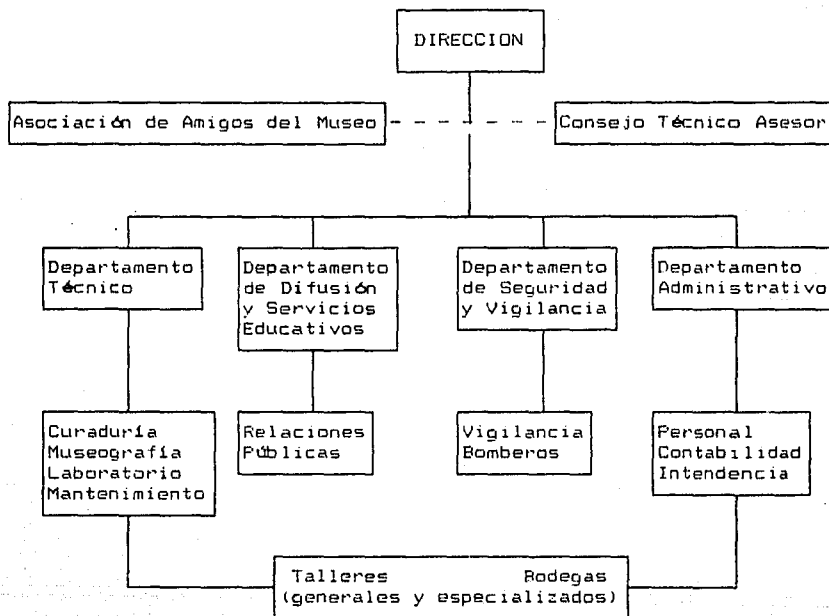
DIRECCION

Asociación de Amigos del Museo

Consejo Técnico Asesor

Departamento Técnico

Departamento de Difusión y Servicios Educativos

Departamento de Seguridad y Vigilancia

Departamento Administrativo

Curaduría
Museografía
Laboratorio
Mantenimiento

Relaciones
Públicas

Vigilancia
Bomberos

Personal
Contabilidad
Intendencia

Talleres Rodegas
(generales y especializados)